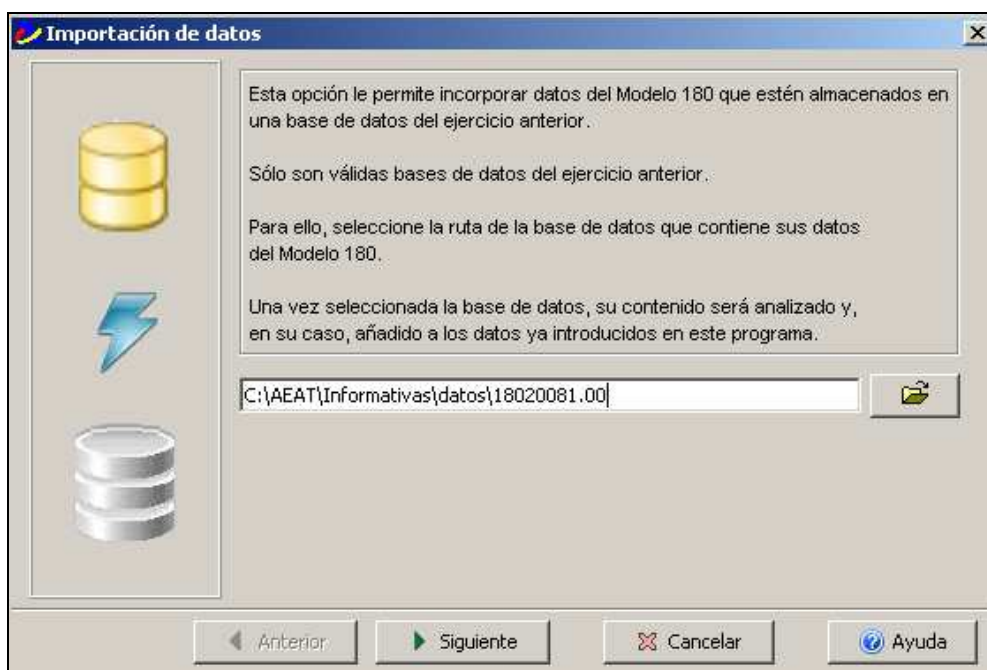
Importación de datos

Esta opción le permite incorporar datos del Modelo 180 que estén almacenados en una base de datos del ejercicio anterior.

Sólo son válidas bases de datos del ejercicio anterior.

Para ello, seleccione la ruta de la base de datos que contiene sus datos del Modelo 180.

Una vez seleccionada la base de datos, su contenido será analizado y, en su caso, añadido a los datos ya introducidos en este programa.

C:\AEAT\Informativas\datos\18020081.00

Anterior
Siguiente
Cancelar
Ayuda